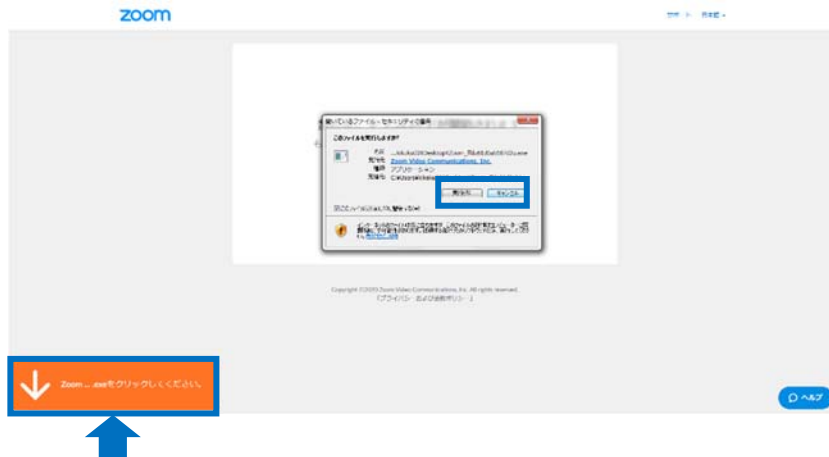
zoom

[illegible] 日本語

開いているファイル - セキュリティの警告

このファイルを実行しますか?

名前: ...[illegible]
発行元: Zoom Video Communications, Inc.
種類: アプリケーション
発信元: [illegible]

実行(R) キャンセル

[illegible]

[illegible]

Copyright ©2020 Zoom Video Communications, Inc. All rights reserved.
「プライバシー および法務ポリシー」

Zoom ... .exeをクリックしてください。

ヘルプ